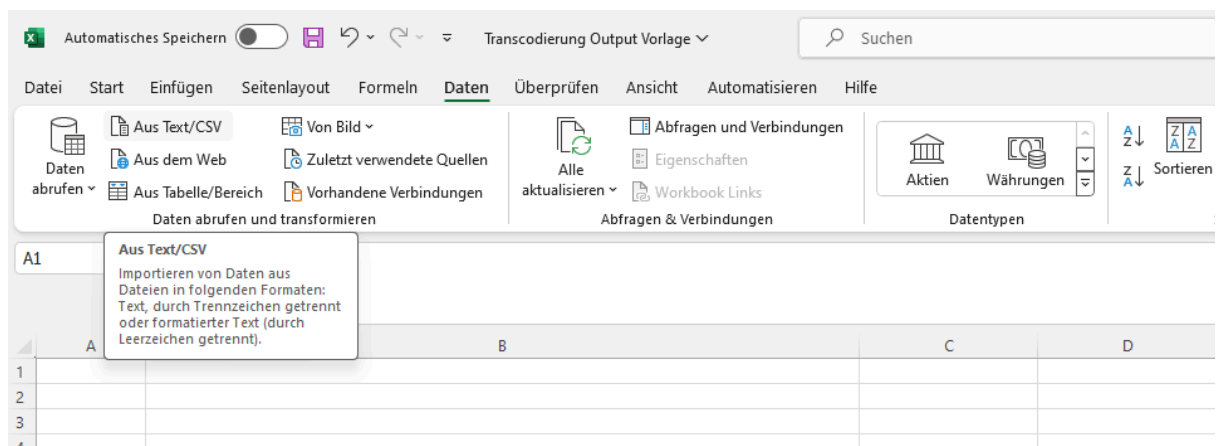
Automatisches Speichern

Transcodierung Output Vorlage

Suchen

Datei Start Einfügen Seitenlayout Formeln Daten Überprüfen Ansicht Automatisieren Hilfe

Daten abrufen

Aus Text/CSV

Aus dem Web

Aus Tabelle/Bereich

Von Bild

Zuletzt verwendete Quellen

Vorhandene Verbindungen

Daten abrufen und transformieren

Alle aktualisieren

Abfragen und Verbindungen

Eigenschaften

Workbook Links

Abfragen & Verbindungen

Aktien

Währungen

Datentypen

Sortieren

A1

Aus Text/CSV

Importieren von Daten aus Dateien in folgenden Formaten: Text, durch Trennzeichen getrennt oder formatierter Text (durch Leerzeichen getrennt).

A B C D

1
2
3
4